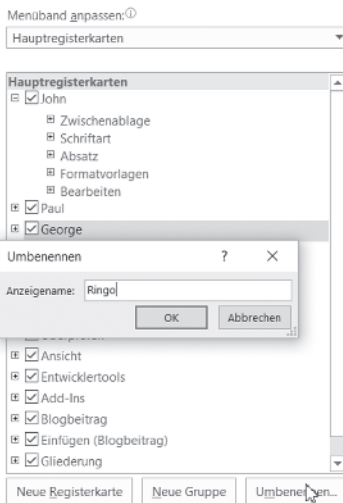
Menüband anpassen: ⓘ

Hauptregisterkarten

Hauptregisterkarten

⊟ ☑ John

⊞ Zwischenablage

⊞ Schriftart

⊞ Absatz

⊞ Formatvorlagen

⊞ Bearbeiten

⊞ ☑ Paul

⊞ ☑ George

Umbenennen ? ×

Anzeigename: Ringo

OK Abbrechen

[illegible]

⊞ ☑ Ansicht

⊞ ☑ Entwicklertools

⊞ ☑ Add-Ins

⊞ ☑ Blogbeitrag

⊞ ☑ Einfügen (Blogbeitrag)

⊞ ☑ Gliederung

Neue Registerkarte | Neue Gruppe | Umbenen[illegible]en...